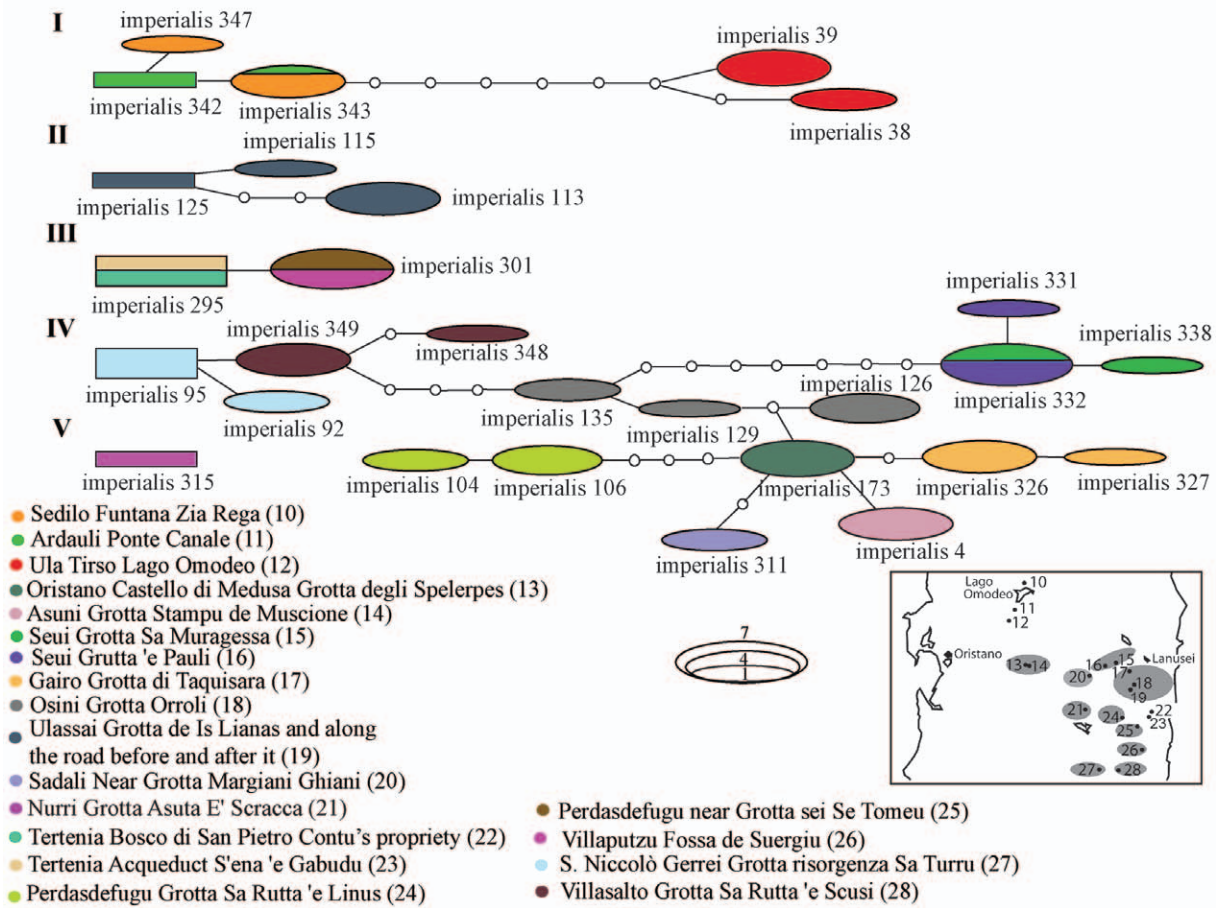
I

imperialis 347

imperialis 342

imperialis 343

imperialis 39

imperialis 38

II

imperialis 115

imperialis 125

imperialis 113

III

imperialis 295

imperialis 301

IV

imperialis 349

imperialis 348

imperialis 331

imperialis 338

imperialis 95

imperialis 92

imperialis 135

imperialis 126

imperialis 332

imperialis 129

V

imperialis 315

imperialis 104

imperialis 106

imperialis 173

imperialis 326

imperialis 327

imperialis 311

imperialis 4

Sedilo Funtana Zia Rega (10)
Ardauli Ponte Canale (11)
Ula Tirso Lago Omodeo (12)
Oristano Castello di Medusa Grotta degli Spelerpes (13)
Asuni Grotta Stampu de Muscione (14)
Seui Grotta Sa Muragessa (15)
Seui Grutta 'e Pauli (16)
Gairo Grotta di Taquisara (17)
Osini Grotta Orroli (18)
Ulassai Grotta de Is Lianas and along the road before and after it (19)
Sadali Near Grotta Margiani Ghiani (20)
Nurri Grotta Asuta E' Scracca (21)
Tertenia Bosco di San Pietro Contu's propriety (22)
Tertenia Acqueduct S'ena 'e Gabudu (23)
Perdasdefugu Grotta Sa Rutta 'e Linus (24)

Perdasdefugu near Grotta sei Se Tomeu (25)
Villaputzu Fossa de Suergiu (26)
S. Niccolò Gerrei Grotta risorgenza Sa Turru (27)
Villasalto Grotta Sa Rutta 'e Scusi (28)

7
4
1

Lago Omodeo
10
11
12
Oristano
13
14
16
15
17
Lanusei
20
18
19
21
24
22
23
25
26
27
28